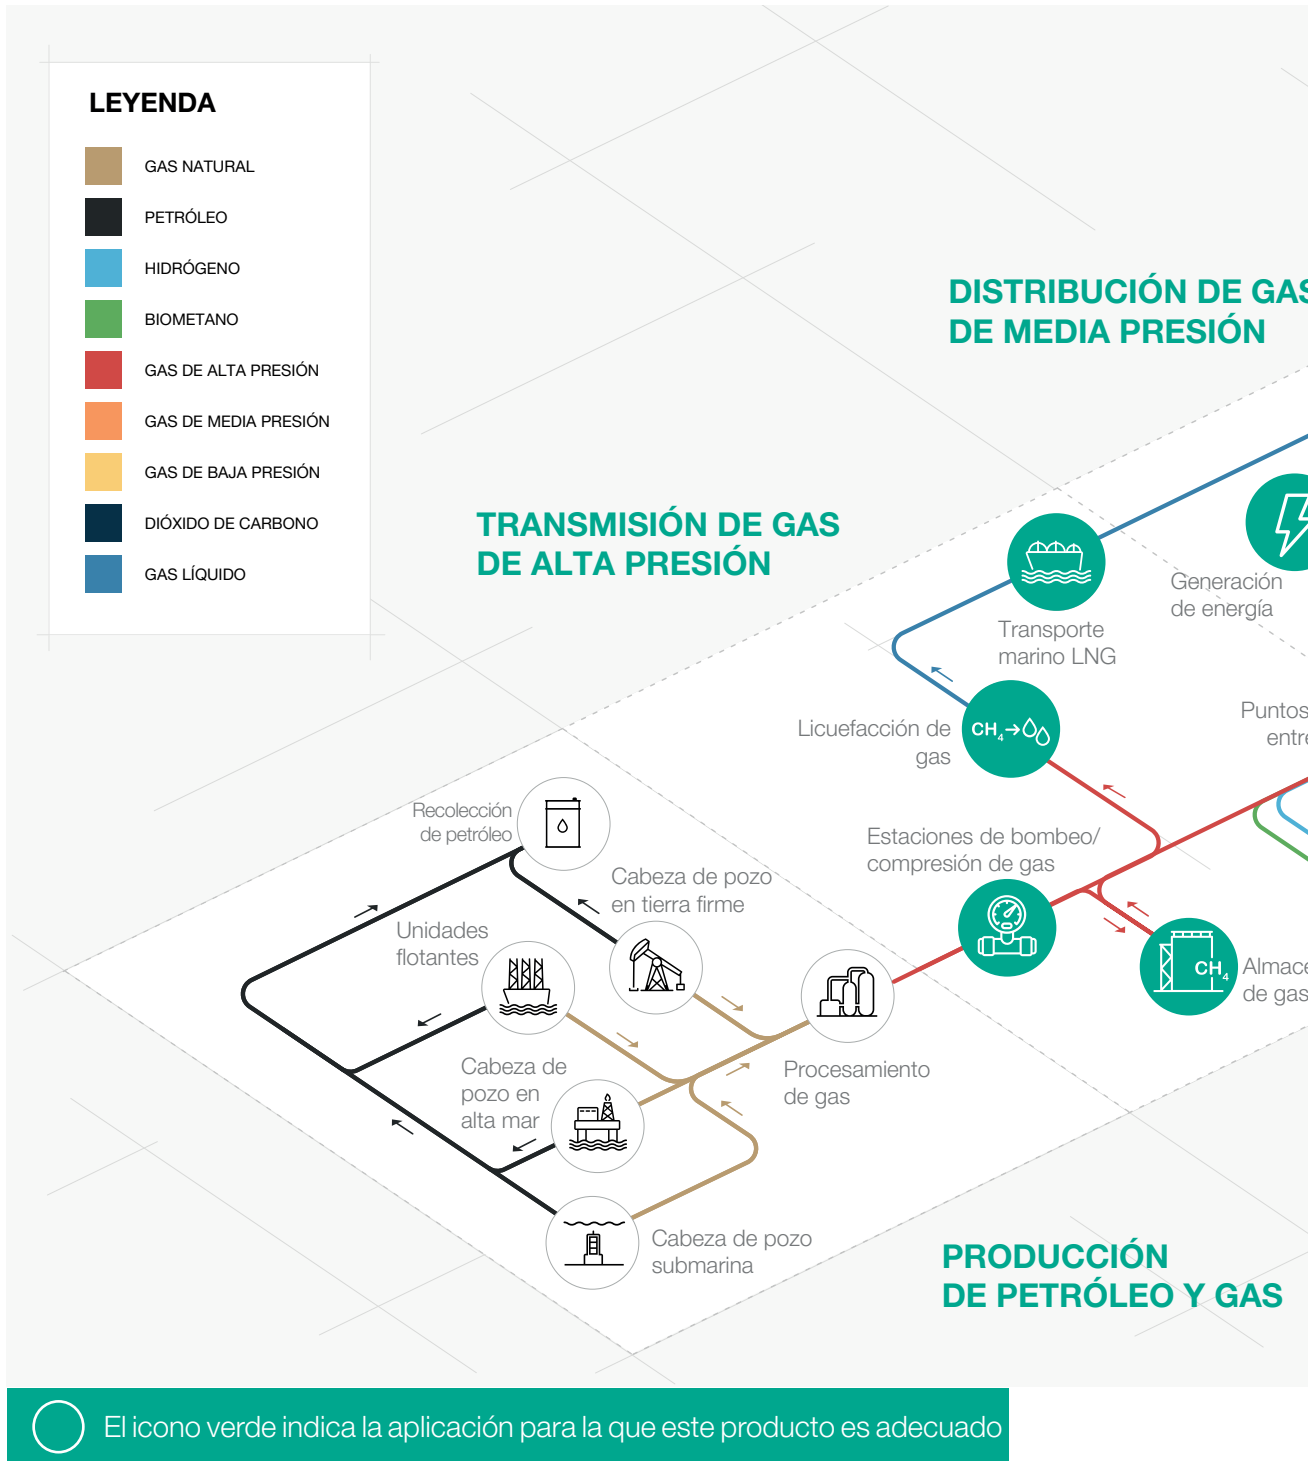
LEYENDA

GAS NATURAL

PETRÓLEO

HIDRÓGENO

BIOMETANO

GAS DE ALTA PRESIÓN

GAS DE MEDIA PRESIÓN

GAS DE BAJA PRESIÓN

DIÓXIDO DE CARBONO

GAS LÍQUIDO

DISTRIBUCIÓN DE GAS
DE MEDIA PRESIÓN

TRANSMISIÓN DE GAS
DE ALTA PRESIÓN

Transporte marino LNG

Generación de energía

Puntos entre

Licuefacción de gas

$CH_4 \rightarrow$

Estaciones de bombeo/ compresión de gas

Almace de gas

$CH_4$

Recolección de petróleo

Cabeza de pozo en tierra firme

Unidades flotantes

Procesamiento de gas

Cabeza de pozo en alta mar

Cabeza de pozo submarina

PRODUCCIÓN
DE PETRÓLEO Y GAS

El icono verde indica la aplicación para la que este producto es adecuado